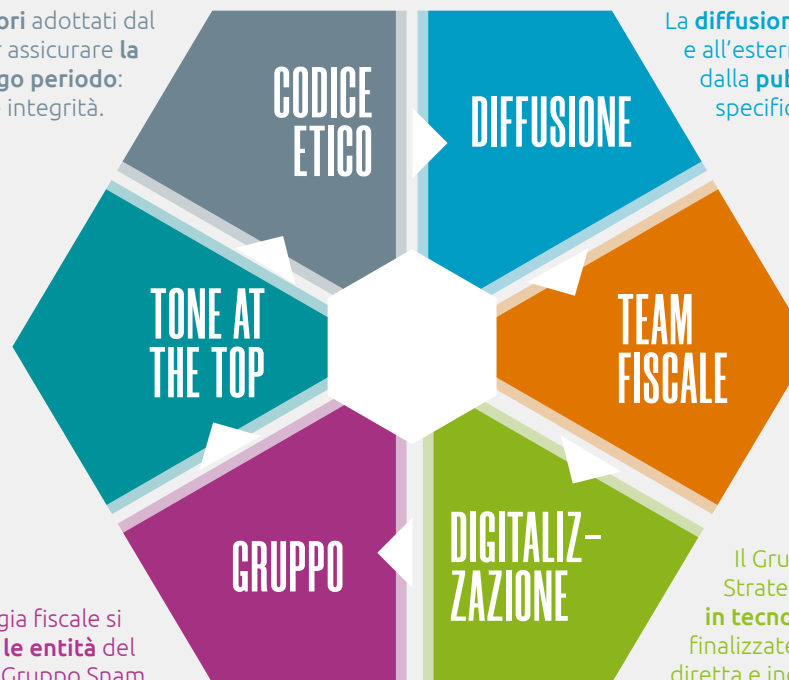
ori adottati dal
r assicurare la
go periodo:
integrità.

La diffusion
e all'ester
dalla pub
specifi

CODICE ETICO

DIFFUSIONE

TONE AT THE TOP

TEAM FISCALE

GRUPPO

DIGITALIZZAZIONE

Il Gru
Strate
in tecno
finalizzate
diretta e in

gia fiscale si
le entità del
Gruppo Snam